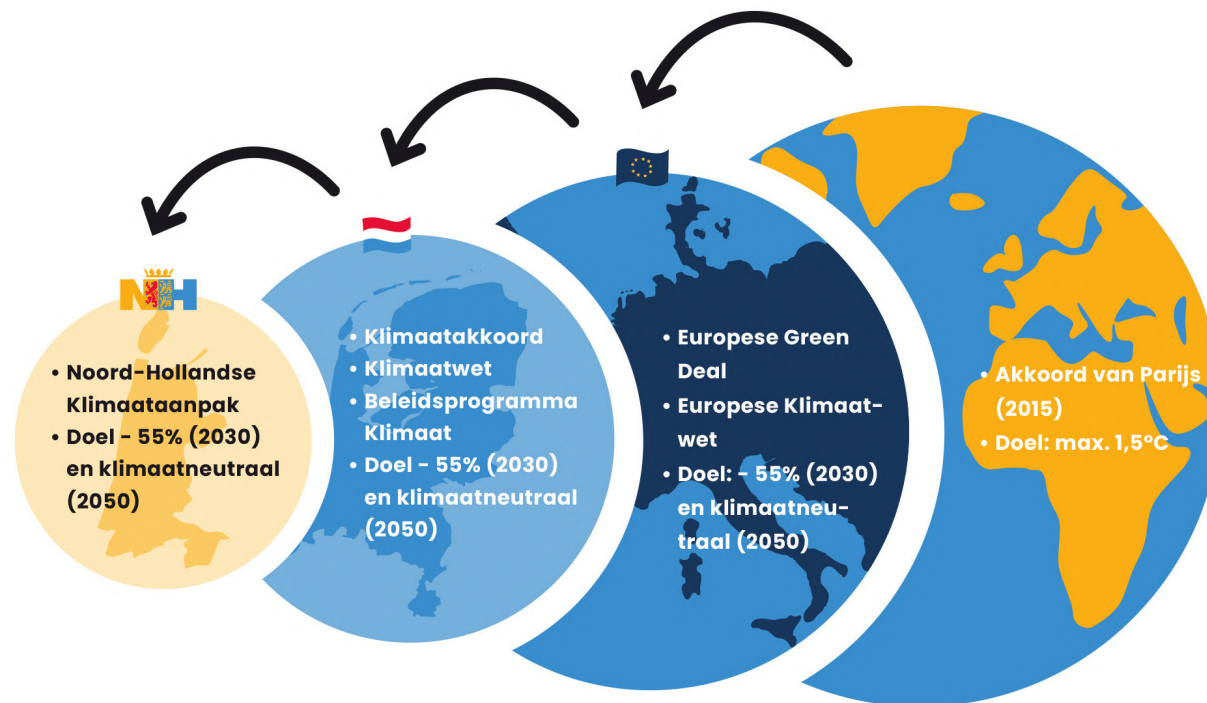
NH

• Noord-Hollandse Klimaataanpak
• Doel - 55% (2030) en klimaatneutraal (2050)

• Klimaatakkoord
• Klimaatwet
• Beleidsprogramma Klimaat
• Doel - 55% (2030) en klimaatneutraal (2050)

• Europese Green Deal
• Europese Klimaatwet
• Doel: - 55% (2030) en klimaatneutraal (2050)

• Akkoord van Parijs (2015)
• Doel: max. 1,5°C